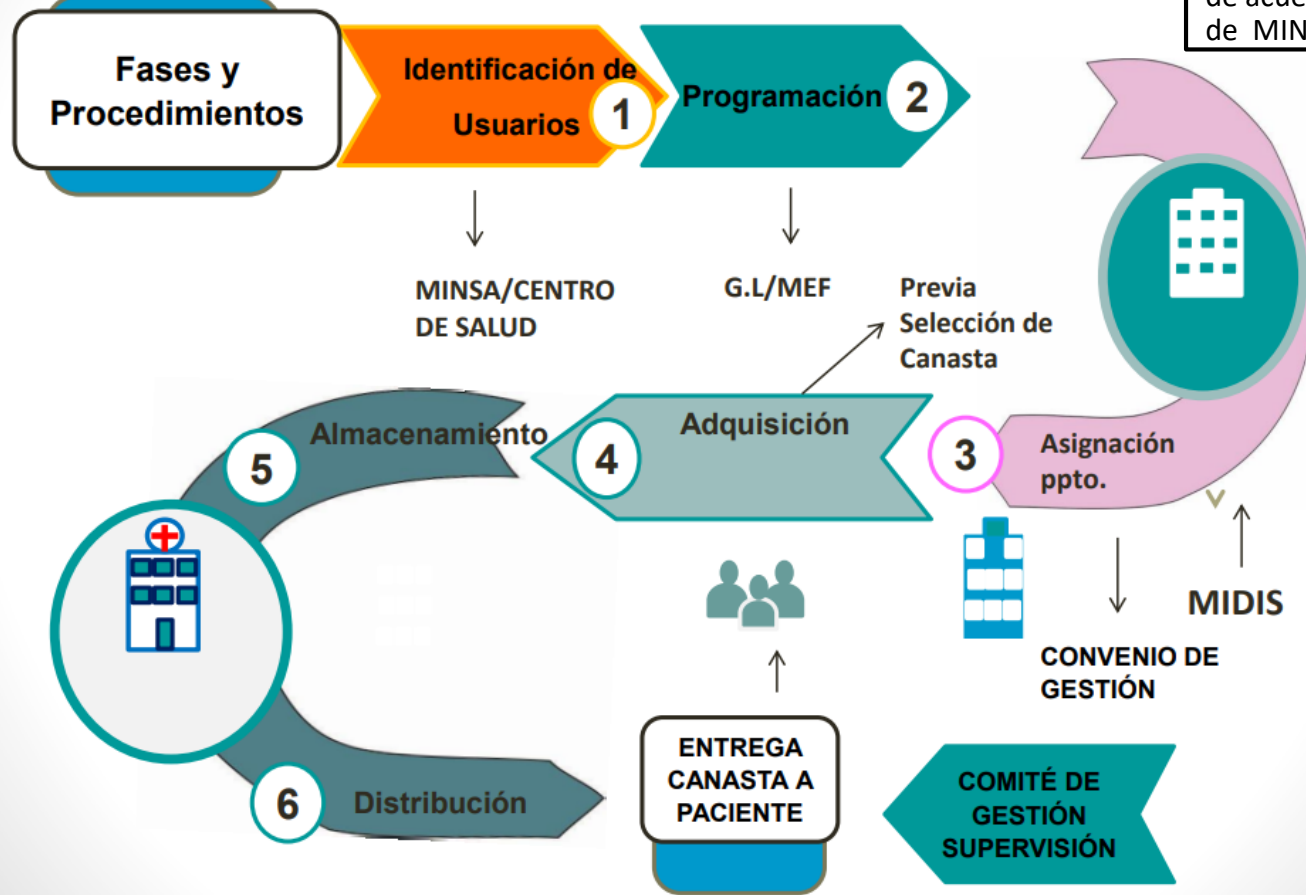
de acue
de MIN

Fases y Procedimientos

Identificación de Usuarios 1

Programación 2

MINSA/CENTRO DE SALUD

G.L/MEF

Previa Selección de Canasta

Almacenamiento

5

4

Adquisición

3

Asignación ppto.

MIDIS

CONVENIO DE GESTIÓN

ENTREGA CANASTA A PACIENTE

COMITÉ DE GESTIÓN SUPERVISIÓN

6

Distribución